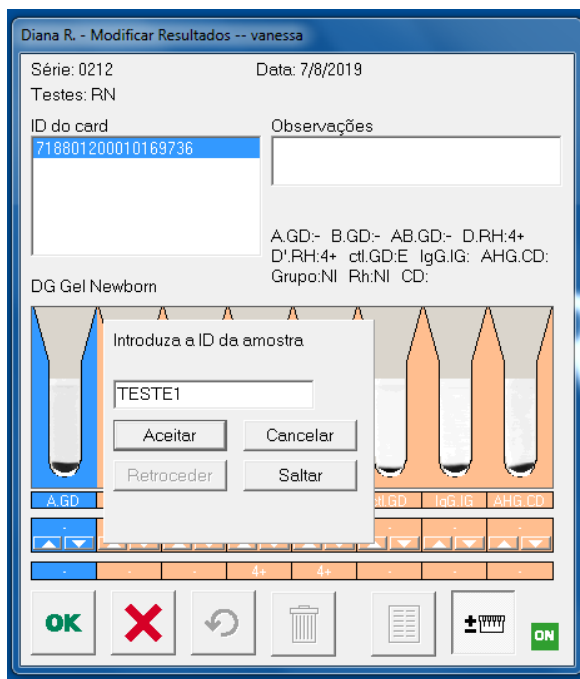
Diana R. - Modificar Resultados -- vanessa

Série: 0212
Data: 7/8/2019
Testes: RN

ID do card
718801200010169736

Observações

A.GD:- B.GD:- AB.GD:- D.RH:4+ D'.RH:4+ ctl.GD:E IgG.IG: AHG.CD: Grupo:NI Rh:NI CD:

DG Gel Newborn

Introduza a ID da amostra

TESTE1

Aceitar
Cancelar
Retroceder
Saltar

A.GD
ctl.GD
IgG.IG
AHG.CD

-
-
-
-
4+
4+
-
-
-

OK
ON